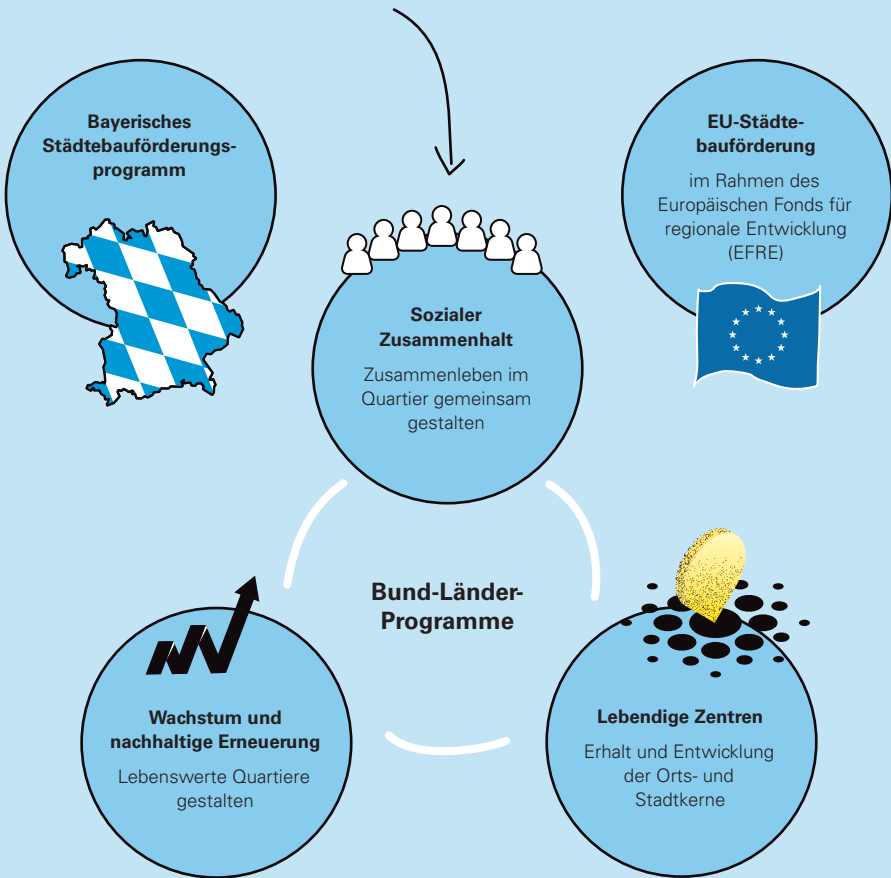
Bayerisches Städtebauförderungsprogramm

EU-Städtebauförderung

im Rahmen des Europäischen Fonds für regionale Entwicklung (EFRE)

Sozialer Zusammenhalt

Zusammenleben im Quartier gemeinsam gestalten

Bund-Länder-Programme

Wachstum und nachhaltige Erneuerung

Lebenswerte Quartiere gestalten

Lebendige Zentren

Erhalt und Entwicklung der Orts- und Stadtkerne